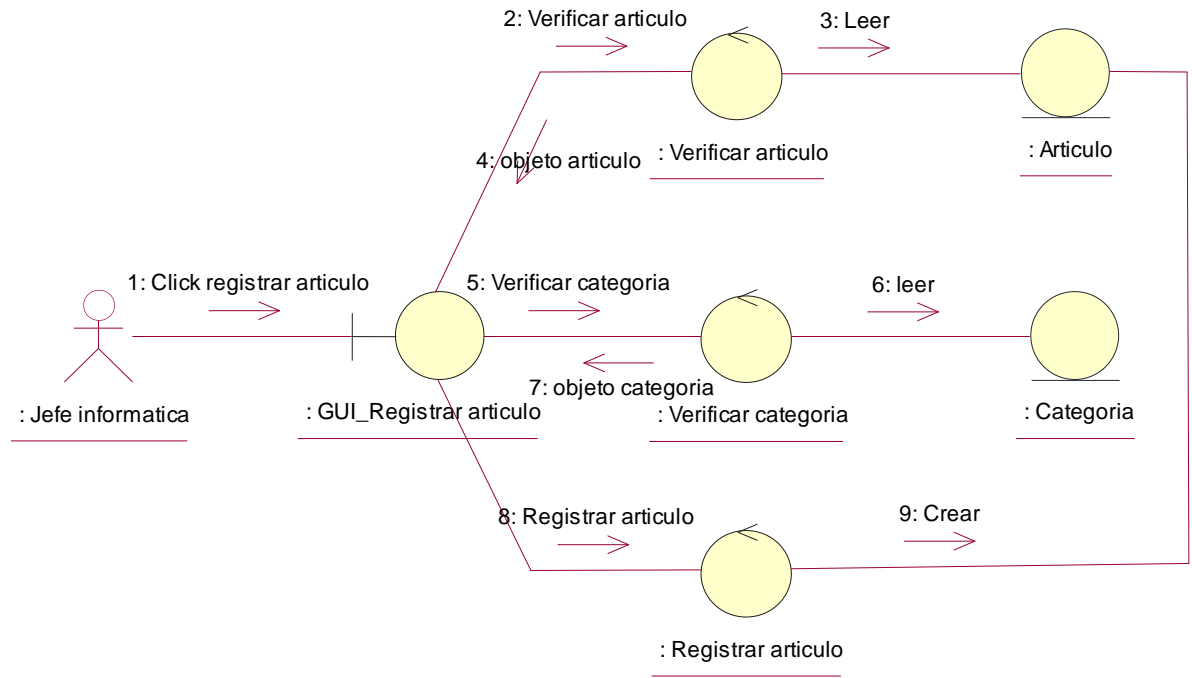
2: Verificar articulo

3: Leer

4: objeto articulo

: Verificar articulo

: Articulo

1: Click registrar articulo

5: Verificar categoria

6: leer

7: objeto categoria

: Jefe informatica

: GUI_Registrar articulo

: Verificar categoria

: Categoria

8: Registrar articulo

9: Crear

: Registrar articulo